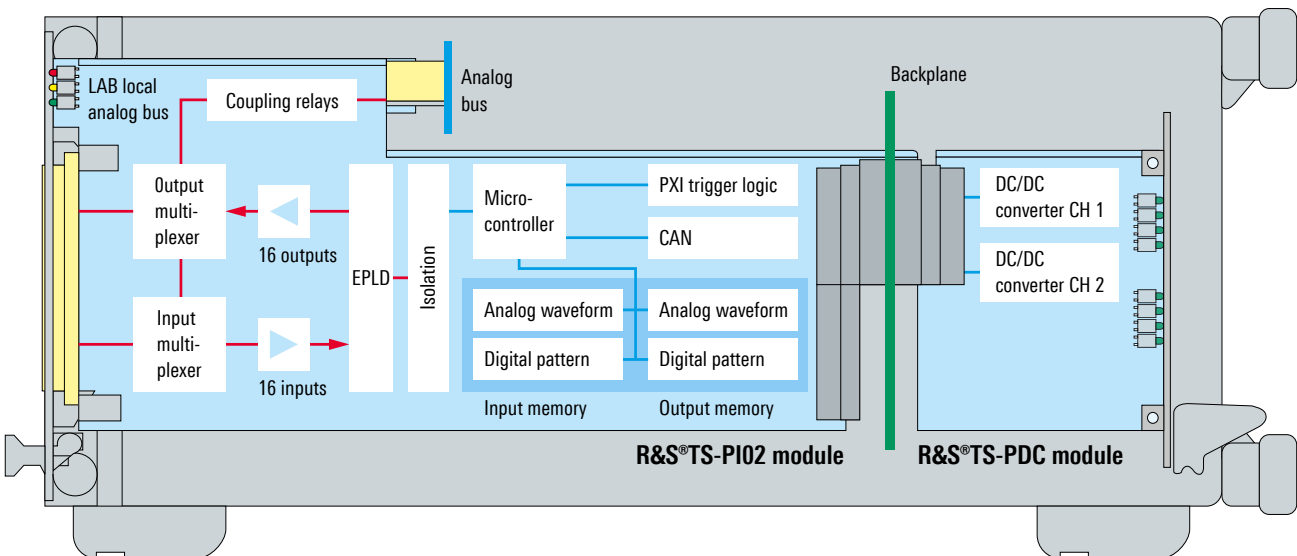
LAB local analog bus

Coupling relays

Analog bus

Backplane

Output multiplexer

16 outputs

EPLD

Isolation

Microcontroller

PXI trigger logic

CAN

DC/DC converter CH 1

DC/DC converter CH 2

Input multiplexer

16 inputs

Analog waveform

Digital pattern

Analog waveform

Digital pattern

Input memory

Output memory

R&S®TS-PI02 module

R&S®TS-PDC module